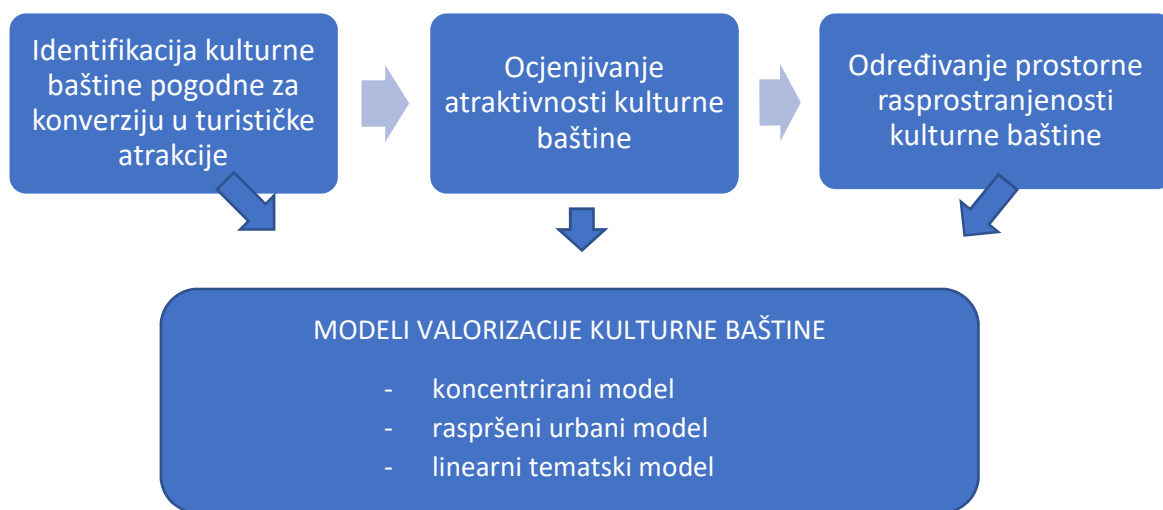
Identifikacija kulturne baštine pogodne za konverziju u turističke atrakcije

Ocjenjivanje atraktivnosti kulturne baštine

Određivanje prostorne rasprostranjenosti kulturne baštine

MODELI VALORIZACIJE KULTURNE BAŠTINE

- koncentrirani model
- raspršeni urbani model
- linearni tematski model